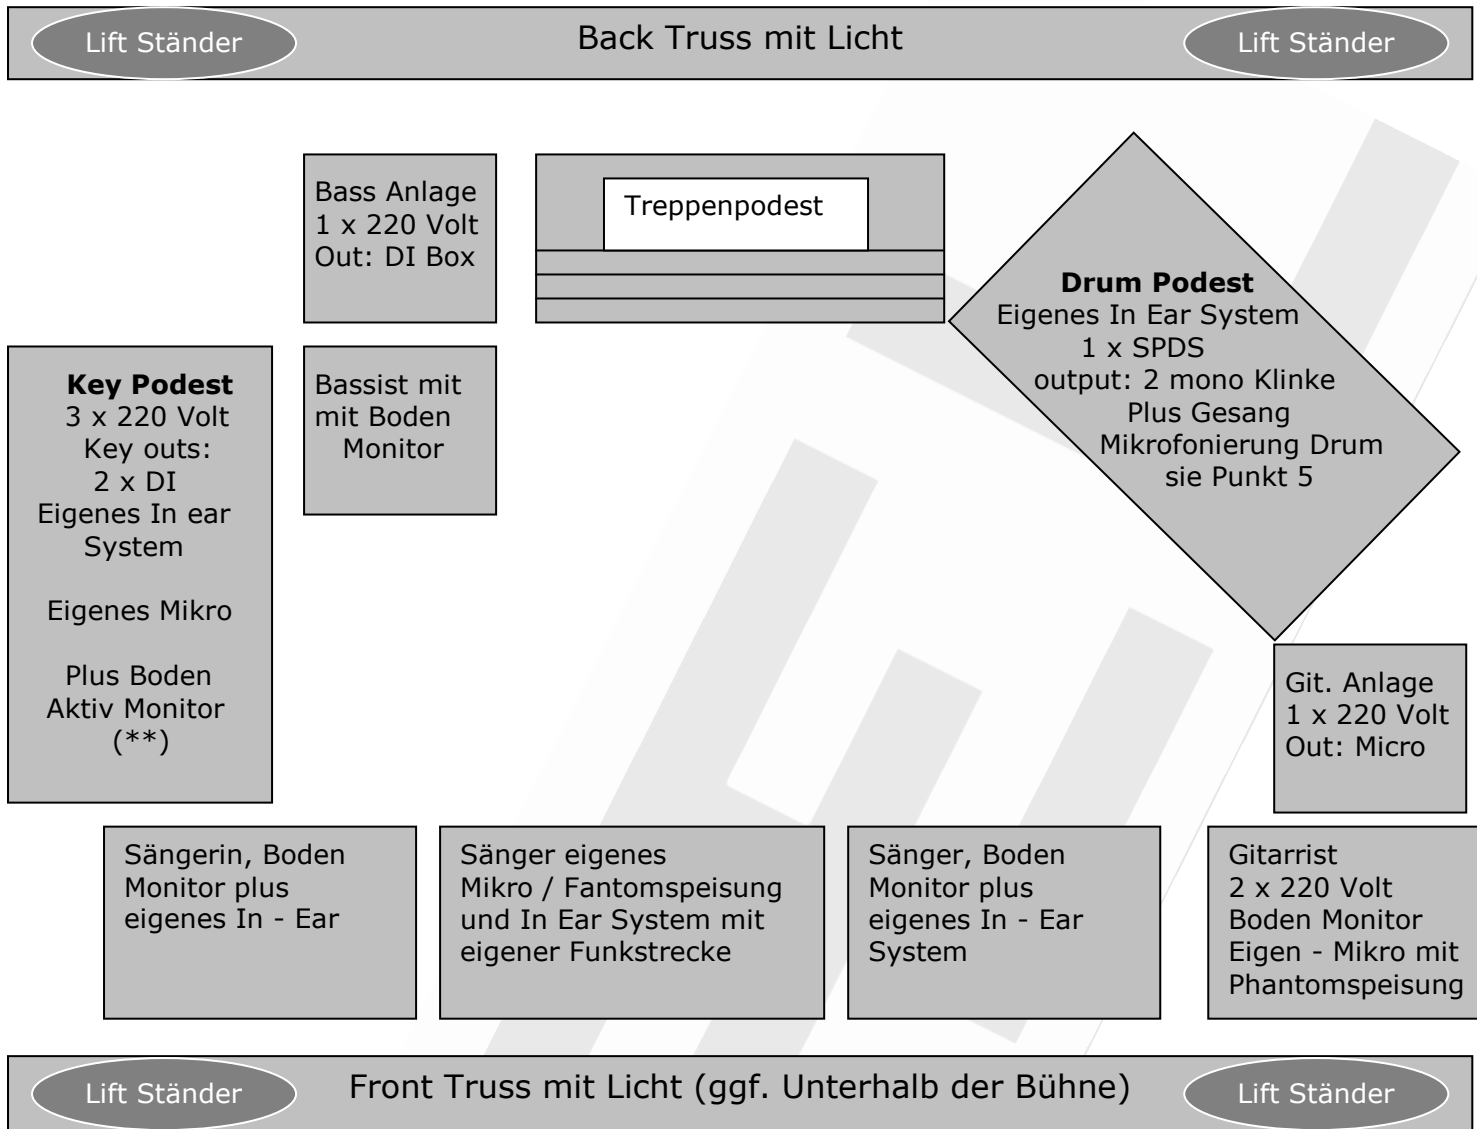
Lift Ständer

Back Truss mit Licht

Lift Ständer

Bass Anlage
1 x 220 Volt
Out: DI Box

Treppenpodest

**Drum Podest**
Eigenes In Ear System
1 x SPDS
output: 2 mono Klinke
Plus Gesang
Mikrofonierung Drum
sie Punkt 5

**Key Podest**
3 x 220 Volt
Key outs:
2 x DI
Eigenes In ear System

Eigenes Mikro

Plus Boden Aktiv Monitor (**)

Bassist mit mit Boden Monitor

Git. Anlage
1 x 220 Volt
Out: Micro

Sängerin, Boden Monitor plus eigenes In - Ear

Sänger eigenes Mikro / Fantomspeisung und In Ear System mit eigener Funkstrecke

Sänger, Boden Monitor plus eigenes In - Ear System

Gitarrist
2 x 220 Volt
Boden Monitor
Eigen - Mikro mit Phantomspeisung

Lift Ständer

Front Truss mit Licht (ggf. Unterhalb der Bühne)

Lift Ständer